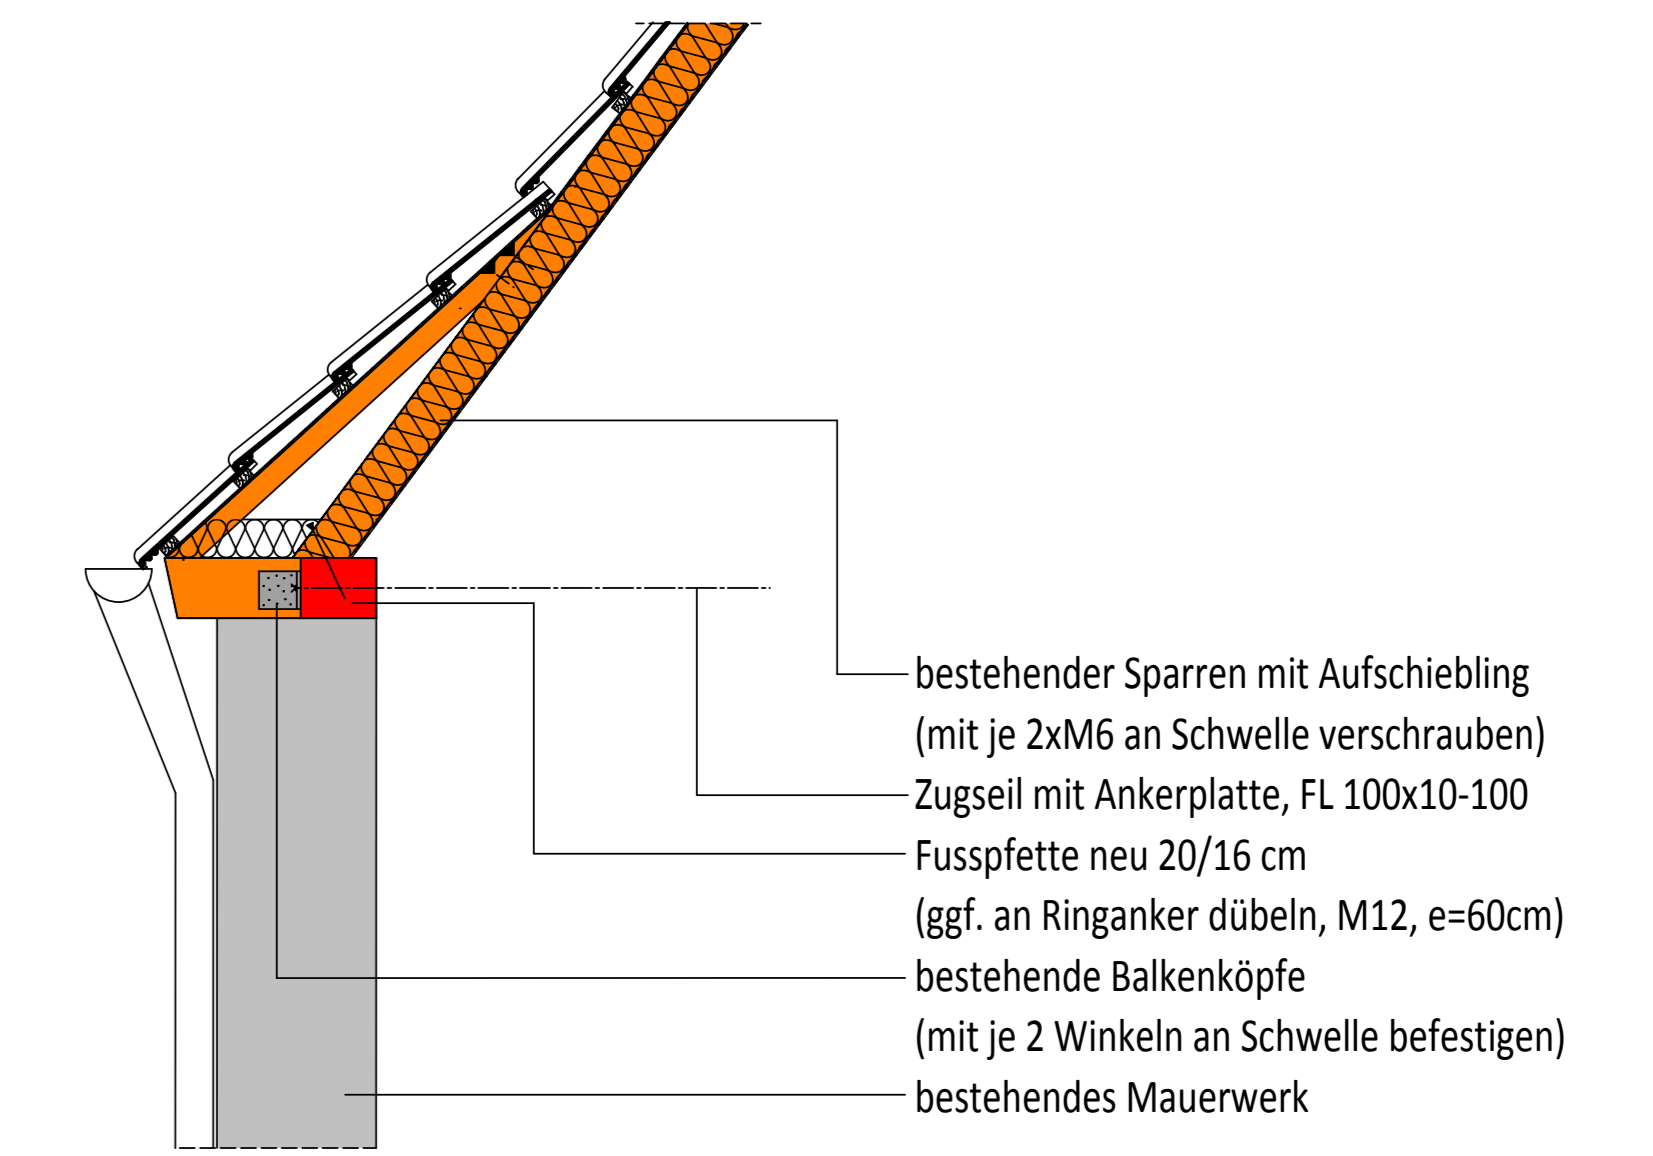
bestehender Sparren mit Aufschiebling
(mit je 2xM6 an Schwelle verschrauben)
Zugseil mit Ankerplatte, FL 100x10-100
Fusspfette neu 20/16 cm
(ggf. an Ringanker dübeln, M12, e=60cm)
bestehende Balkenköpfe
(mit je 2 Winkeln an Schwelle befestigen)
bestehendes Mauerwerk